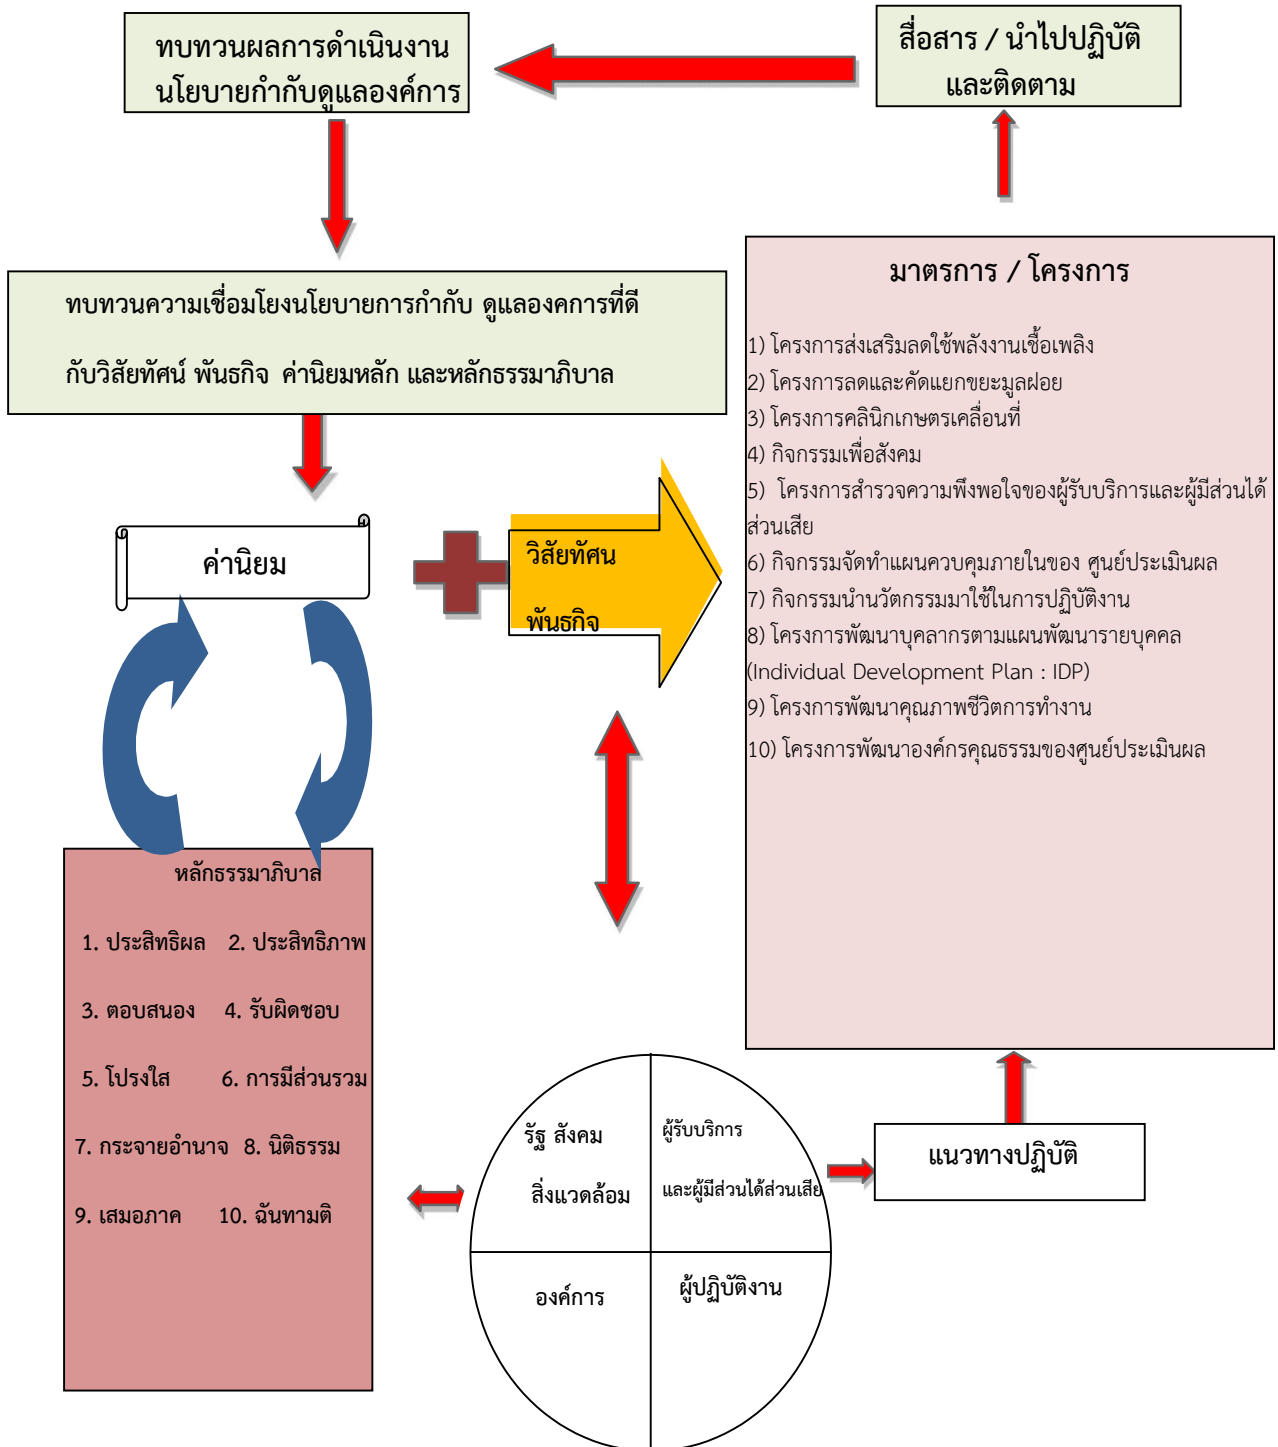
ทบทวนผลการดำเนินงาน นโยบายกำกับดูแลองค์การ

สื่อสาร / นำไปปฏิบัติ และติดตาม

ทบทวนความเชื่อมโยงนโยบายการกำกับ ดูแลองคการที่ดี กับวิสัยทัศน์ พันธกิจ ค่านิยมหลัก และหลักธรรมาภิบาล

มาตรการ / โครงการ

1) โครงการส่งเสริมลดใช้พลังงานเชื้อเพลิง
2) โครงการลดและคัดแยกขยะมูลฝอย
3) โครงการคลินิกเกษตรเคลื่อนที่
4) กิจกรรมเพื่อสังคม
5) โครงการสำรวจความพึงพอใจของผู้รับบริการและผู้มีส่วนได้ส่วนเสีย
6) กิจกรรมจัดทำแผนควบคุมภายในของ ศูนย์ประเมินผล
7) กิจกรรมนำนวัตกรรมมาใช้ในการปฏิบัติงาน
8) โครงการพัฒนาบุคลากรตามแผนพัฒนารายบุคคล (Individual Development Plan : IDP)
9) โครงการพัฒนาคุณภาพชีวิตการทำงาน
10) โครงการพัฒนาองค์กรคุณธรรมของศูนย์ประเมินผล

ค่านิยม

วิสัยทัศน
พันธกิจ

หลักธรรมาภิบาล

1. ประสิทธิผล 2. ประสิทธิภาพ
3. ตอบสนอง 4. รับผิดชอบ
5. โปรงใส 6. การมีส่วนรวม
7. กระจายอำนาจ 8. นิติธรรม
9. เสมอภาค 10. ฉันทามติ

รัฐ สังคม
สิ่งแวดล้อม

ผู้รับบริการ
และผู้มีส่วนได้ส่วนเสีย

องค์การ

ผู้ปฏิบัติงาน

แนวทางปฏิบัติ